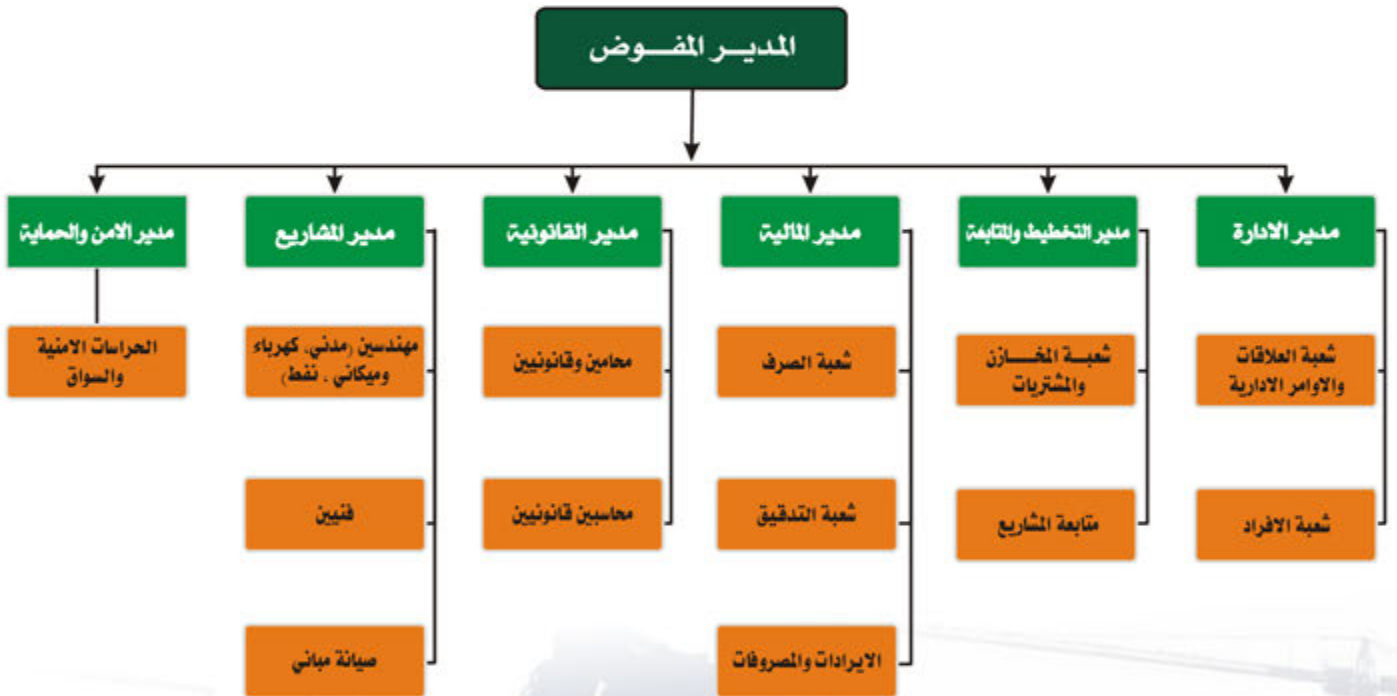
المديـر المفـوض

مدير الادارة

شعبة العلاقات والاوامر الادارية

شعبة الافراد

مدير التخطيط والمتابعة

شعبـة المخـازن والمشتريات

متابعة المشاريع

مدير المالية

شعبة الصرف

شعبة التدقيق

الايرادات والمصروفات

مدير القانونية

محامين وقانونيين

محاسبين قانونيين

مدير المشاريع

مهندسين (مدني، كهرباء وميكانيك ، نفط)

فنيين

صيانة مباني

مدير الامن والحماية

الحراسات الامنية والسواق